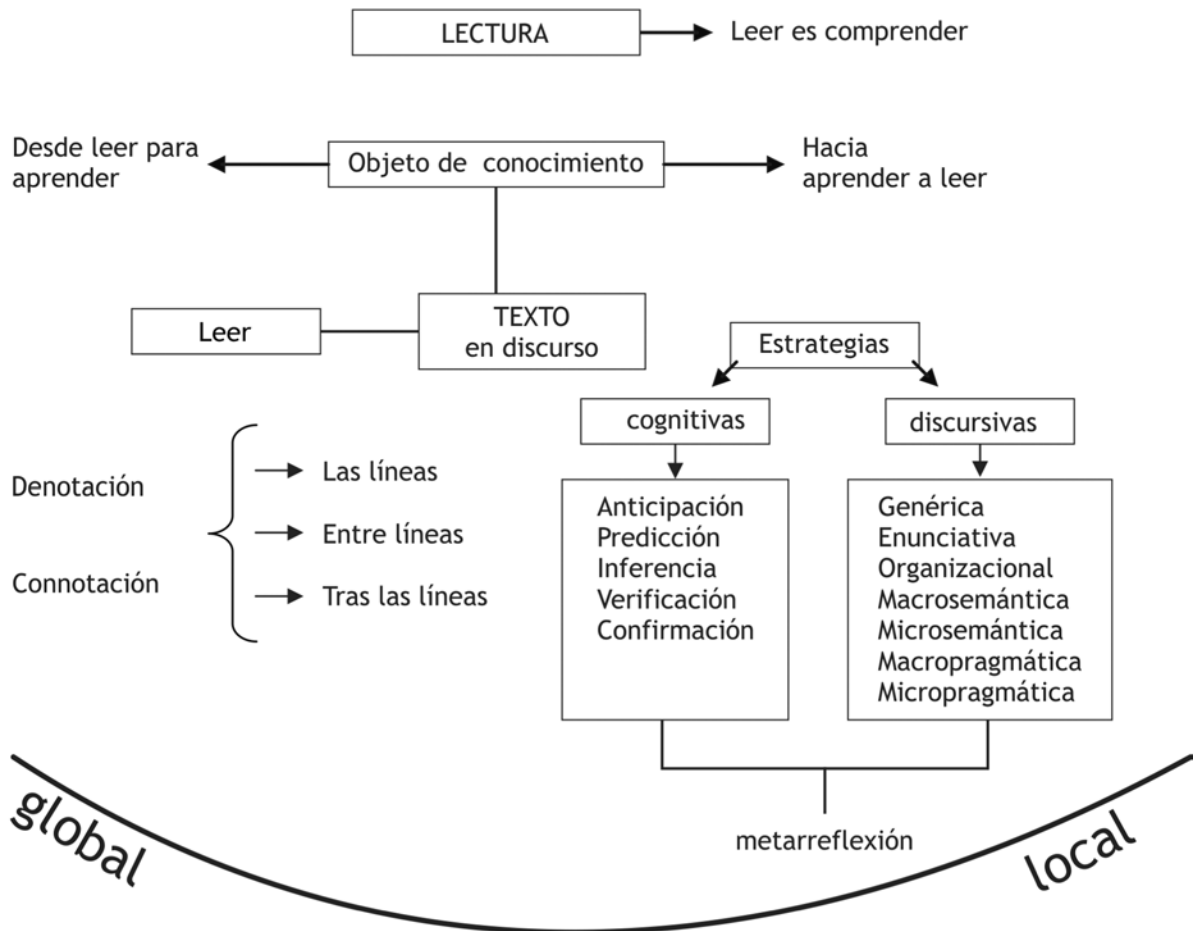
LECTURA

Leer es comprender

Desde leer para aprender

Objeto de conocimiento

Hacia aprender a leer

Leer

TEXTO en discurso

Estrategias

cognitivas

discursivas

Denotación

Connotación

Las líneas

Entre líneas

Tras las líneas

Anticipación
Predicción
Inferencia
Verificación
Confirmación

Genérica
Enunciativa
Organizacional
Macrosemántica
Microsemántica
Macropragmática
Micropragmática

metarreflexión

global

local